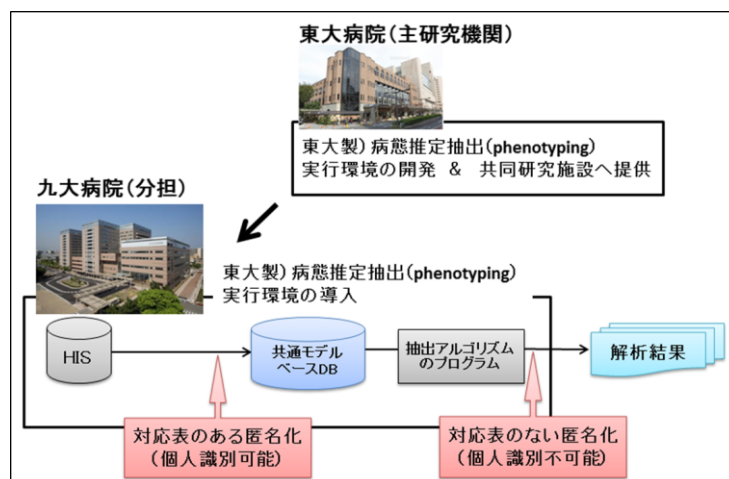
東大病院(主研究機関)

東大製) 病態推定抽出(phenotyping)
実行環境の開発 ＆ 共同研究施設へ提供

九大病院(分担)

東大製) 病態推定抽出(phenotyping)
実行環境の導入

HIS

共通モデルベースDB

抽出アルゴリズムのプログラム

解析結果

対応表のある匿名化
(個人識別可能)

対応表のない匿名化
(個人識別不可能)